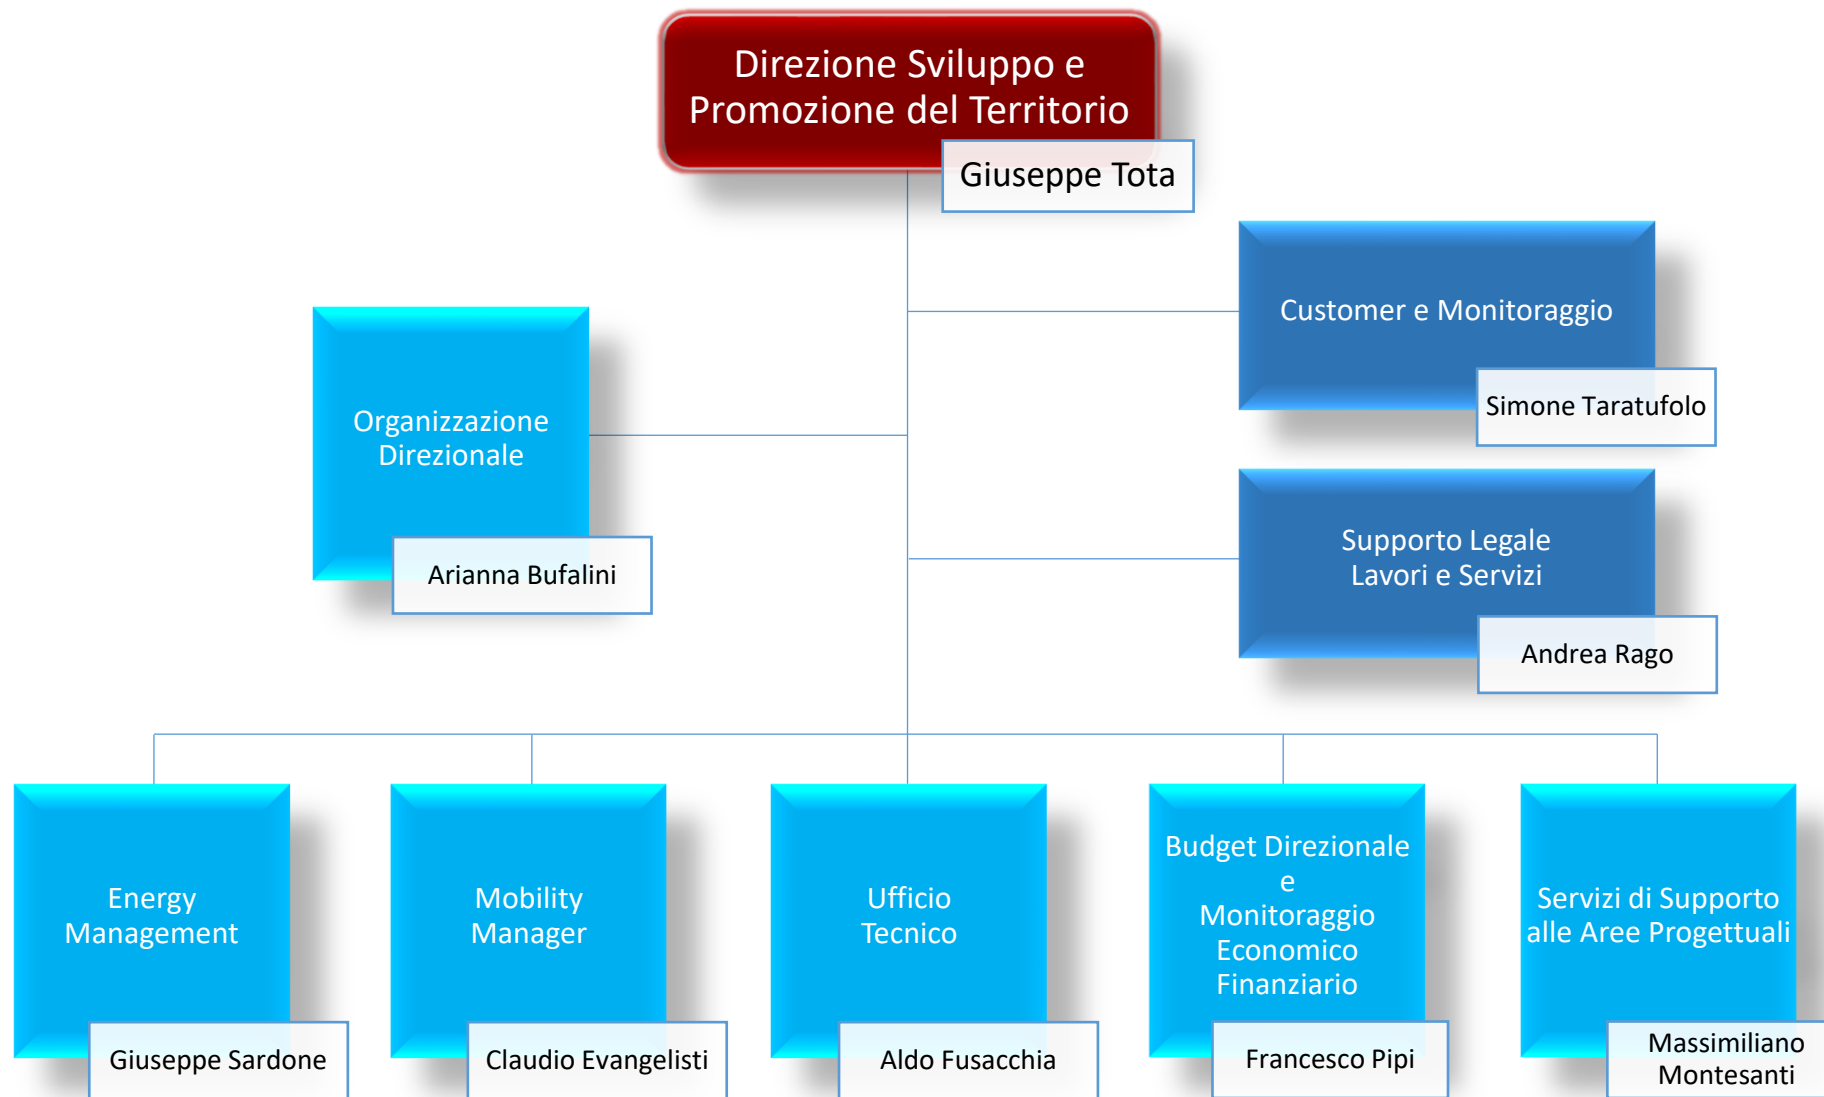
Direzione Sviluppo e Promozione del Territorio

Giuseppe Tota

Customer e Monitoraggio

Simone Taratufolo

Organizzazione Direzionale

Arianna Bufalini

Supporto Legale Lavori e Servizi

Andrea Rago

Energy Management

Giuseppe Sardone

Mobility Manager

Claudio Evangelisti

Ufficio Tecnico

Aldo Fusacchia

Budget Direzionale e Monitoraggio Economico Finanziario

Francesco Pipi

Servizi di Supporto alle Aree Progettuali

Massimiliano Montesanti